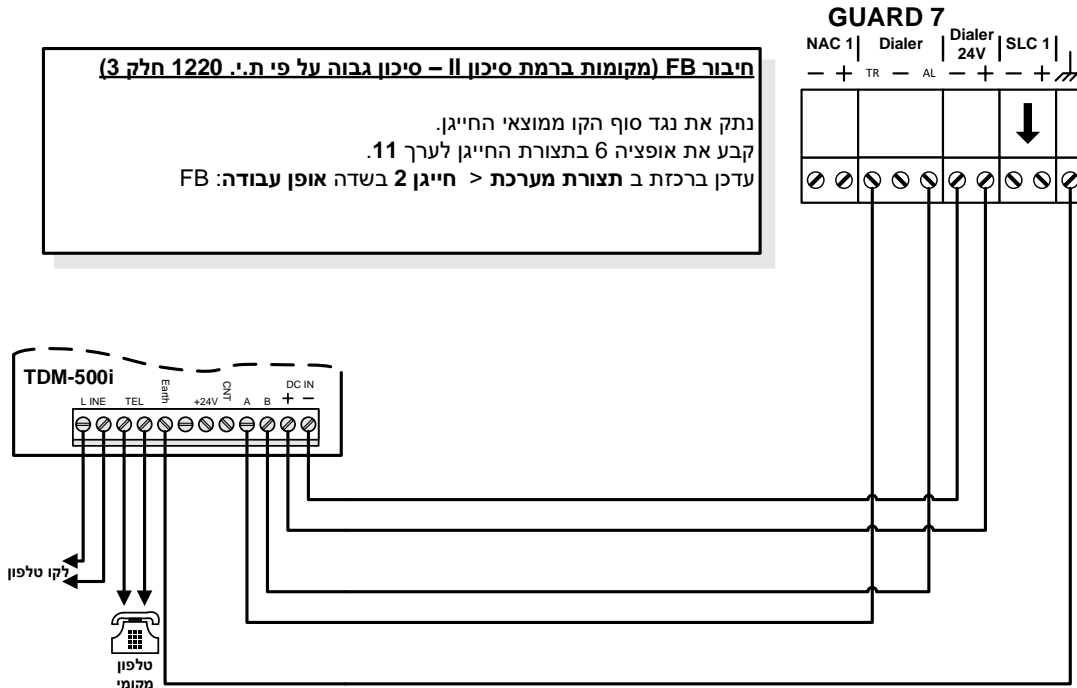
GUARD 7

NAC 1 | Dialer | Dialer 24V | SLC 1

— + TR — AL — + — +

חיבור FB (מקומות ברמת סיכון II – סיכון גבוה על פי ת.י. 1220 חלק 3)

נתק את נגד סוף הקו ממוצאי החייגן.
קבע את אופציה 6 בתצורת החייגן לערך 11.
עדכן ברכזת ב תצורת מערכת < חייגן 2 בשדה אופן עבודה: FB

TDM-500i

L INE TEL Earth +24V CNT A B DC IN + —

לקו טלפון

טלפון מקומי